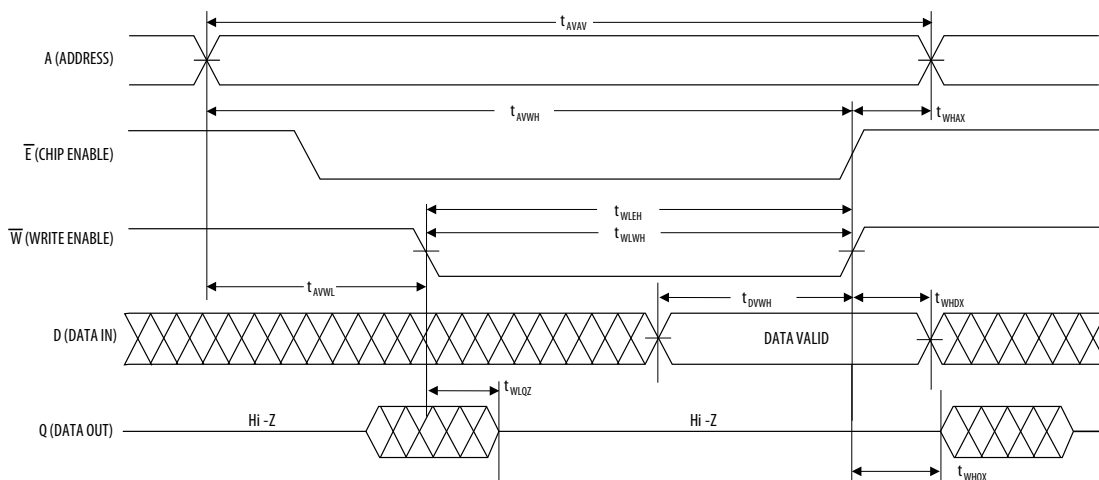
$t_{AVAV}$

A (ADDRESS)

$t_{AVWH}$

$t_{WHAX}$

$\overline{E}$ (CHIP ENABLE)

$t_{WLEH}$

$t_{WLWH}$

$\overline{W}$ (WRITE ENABLE)

$t_{AVWL}$

$t_{DVWH}$

$t_{WHDX}$

D (DATA IN)

DATA VALID

$t_{WLQZ}$

Q (DATA OUT)

Hi -Z

Hi -Z

$t_{WHQX}$